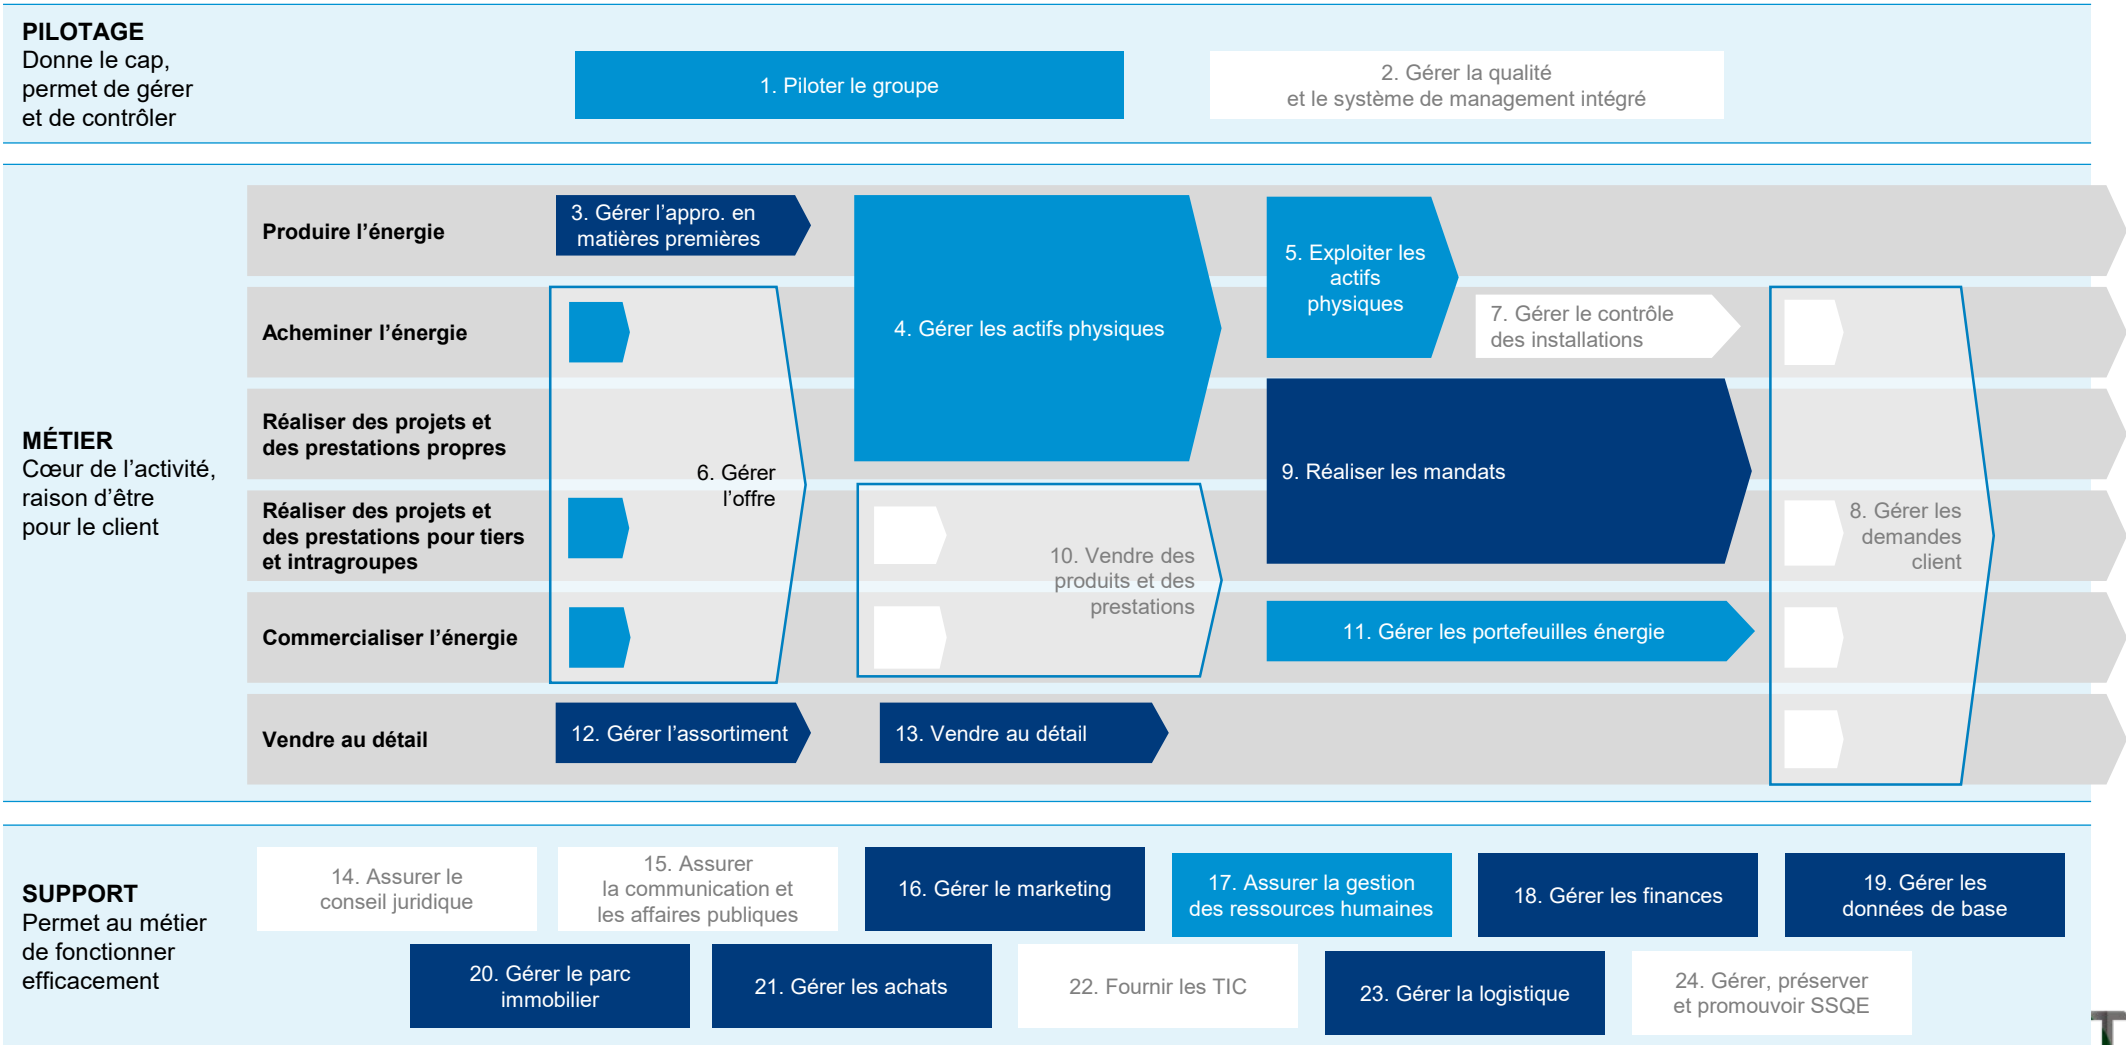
PILOTAGE
Donne le cap, permet de gérer et de contrôler

1. Piloter le groupe

2. Gérer la qualité et le système de management intégré

MÉTIER
Cœur de l'activité, raison d'être pour le client

Produire l'énergie

Acheminer l'énergie

Réaliser des projets et des prestations propres

Réaliser des projets et des prestations pour tiers et intragroupes

Commercialiser l'énergie

Vendre au détail

3. Gérer l'appro. en matières premières

4. Gérer les actifs physiques

5. Exploiter les actifs physiques

6. Gérer l'offre

7. Gérer le contrôle des installations

8. Gérer les demandes client

9. Réaliser les mandats

10. Vendre des produits et des prestations

11. Gérer les portefeuilles énergie

12. Gérer l'assortiment

13. Vendre au détail

SUPPORT
Permet au métier de fonctionner efficacement

14. Assurer le conseil juridique

15. Assurer la communication et les affaires publiques

16. Gérer le marketing

17. Assurer la gestion des ressources humaines

18. Gérer les finances

19. Gérer les données de base

20. Gérer le parc immobilier

21. Gérer les achats

22. Fournir les TIC

23. Gérer la logistique

24. Gérer, préserver et promouvoir SSQE